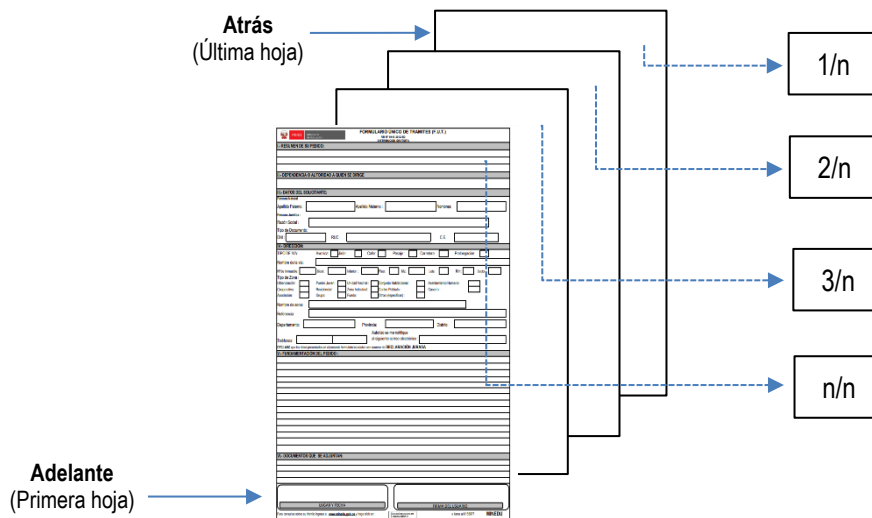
Atrás
(Última hoja)

1/n

2/n

3/n

n/n

Adelante
(Primera hoja)

FORMULARIO UNICO DE TRAMITES (F.U.T.)

I. RESUMEN DE SU PEDIDO:

II. DEPENDENCIA O AUTORIDAD A QUIEN SE DIRIGE:

III. DATOS DEL SOLICITANTE:

Apellido Paterno

Apellido Materno

Nombres

Razón Social

Tipo de Documento

DNI

RUC

C.E.

IV. DIRECCIÓN

V. FUNDAMENTACIÓN DEL PEDIDO:

VI. DOCUMENTOS QUE SE ADJUNTAN:

Departamento

Provincia

Distrito

Teléfono

Referencia

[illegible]